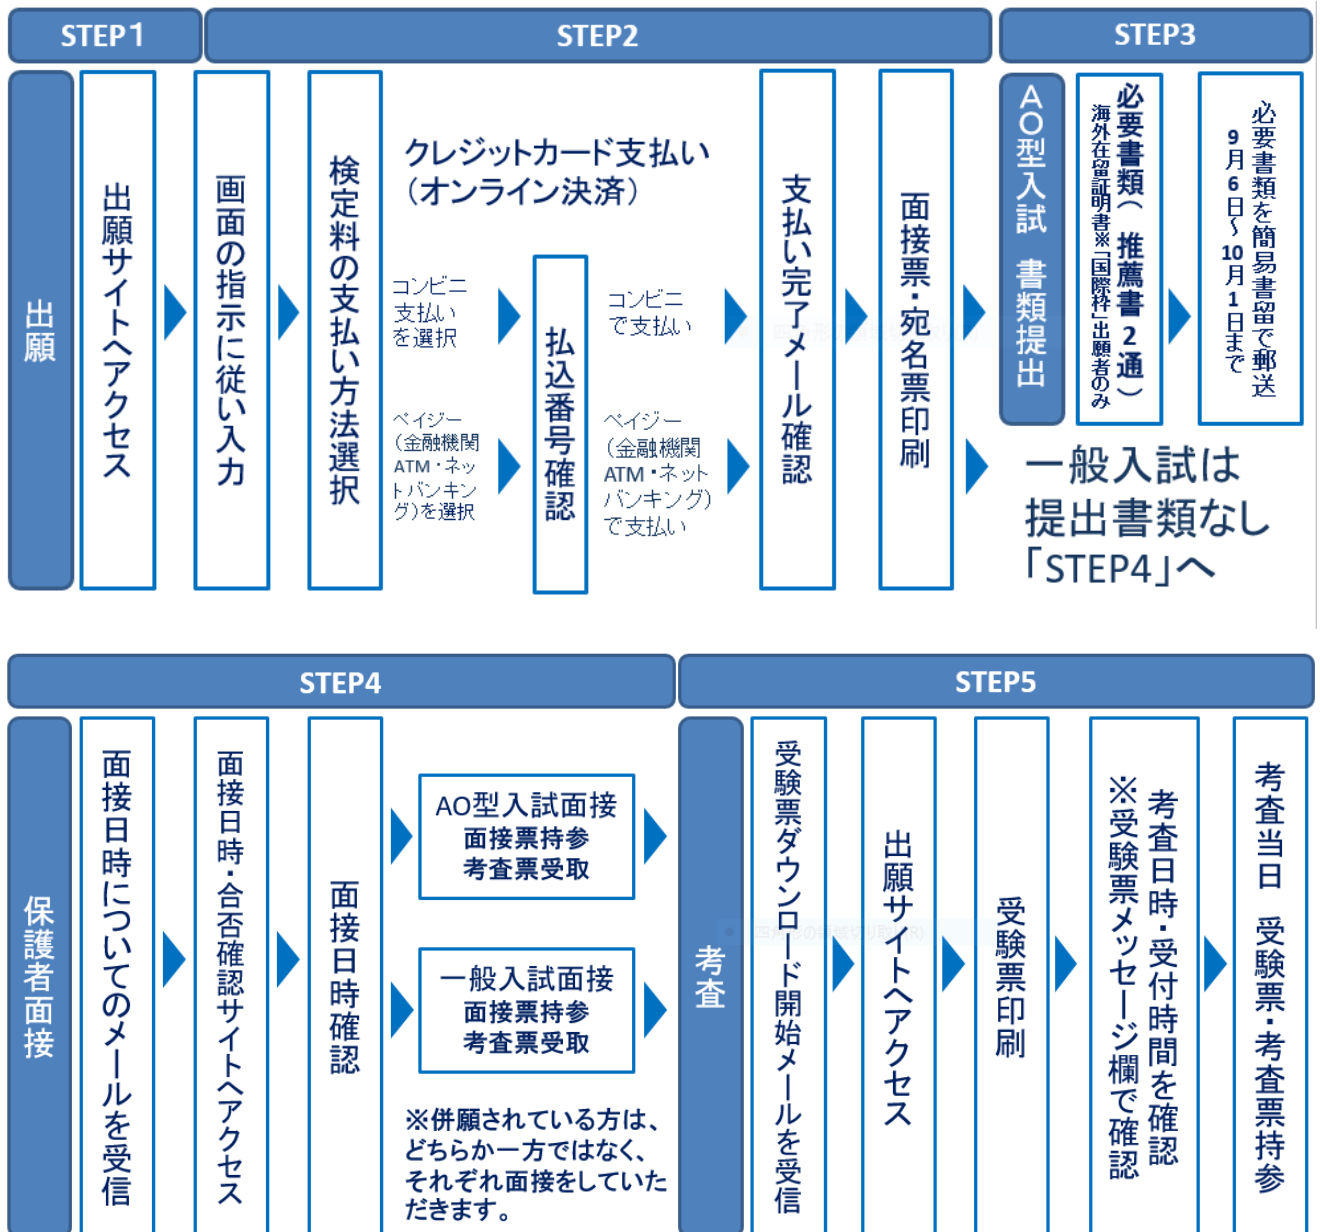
STEP1

出願

出願サイトへアクセス

STEP2

画面の指示に従い入力

検定料の支払い方法選択

クレジットカード支払い
(オンライン決済)

コンビニ支払いを選択

ペイジー(金融機関ATM・ネットバンキング)を選択

払込番号確認

コンビニで支払い

ペイジー(金融機関ATM・ネットバンキング)で支払い

支払い完了メール確認

面接票・宛名票印刷

STEP3

AO型入試 書類提出

必要書類(推薦書2通)
海外在留証明書※「国際枠」出願者のみ

必要書類を簡易書留で郵送
9月6日~10月1日まで

一般入試は提出書類なし
「STEP4」へ

STEP4

保護者面接

面接日時についてのメールを受信

面接日時・合否確認サイトへアクセス

面接日時確認

AO型入試面接
面接票持参
考査票受取

一般入試面接
面接票持参
考査票受取

※併願されている方は、どちらか一方ではなく、それぞれ面接をしていただきます。

STEP5

考査

受験票ダウンロード開始メールを受信

出願サイトへアクセス

受験票印刷

考査日時・受付時間を確認
※受験票メッセージ欄で確認

考査当日 受験票・考査票持参